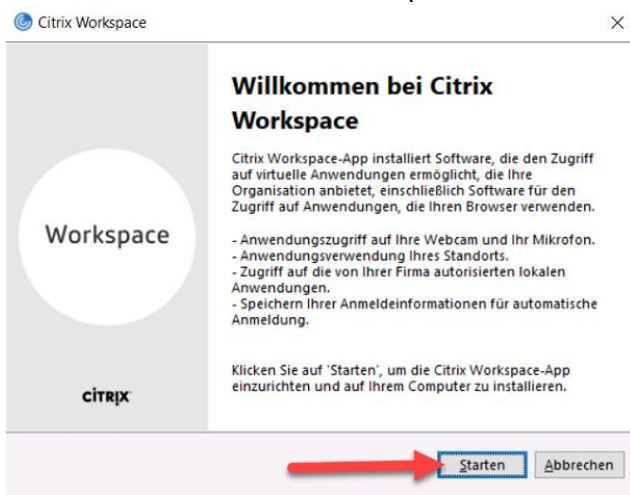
Citrix Workspace

×

Willkommen bei Citrix Workspace

Citrix Workspace-App installiert Software, die den Zugriff auf virtuelle Anwendungen ermöglicht, die Ihre Organisation anbietet, einschließlich Software für den Zugriff auf Anwendungen, die Ihren Browser verwenden.

- Anwendungszugriff auf Ihre Webcam und Ihr Mikrofon.
- Anwendungsverwendung Ihres Standorts.
- Zugriff auf die von Ihrer Firma autorisierten lokalen Anwendungen.
- Speichern Ihrer Anmeldeinformationen für automatische Anmeldung.

Klicken Sie auf 'Starten', um die Citrix Workspace-App einzurichten und auf Ihrem Computer zu installieren.

Workspace

CiTRIX

Starten

Abbrechen